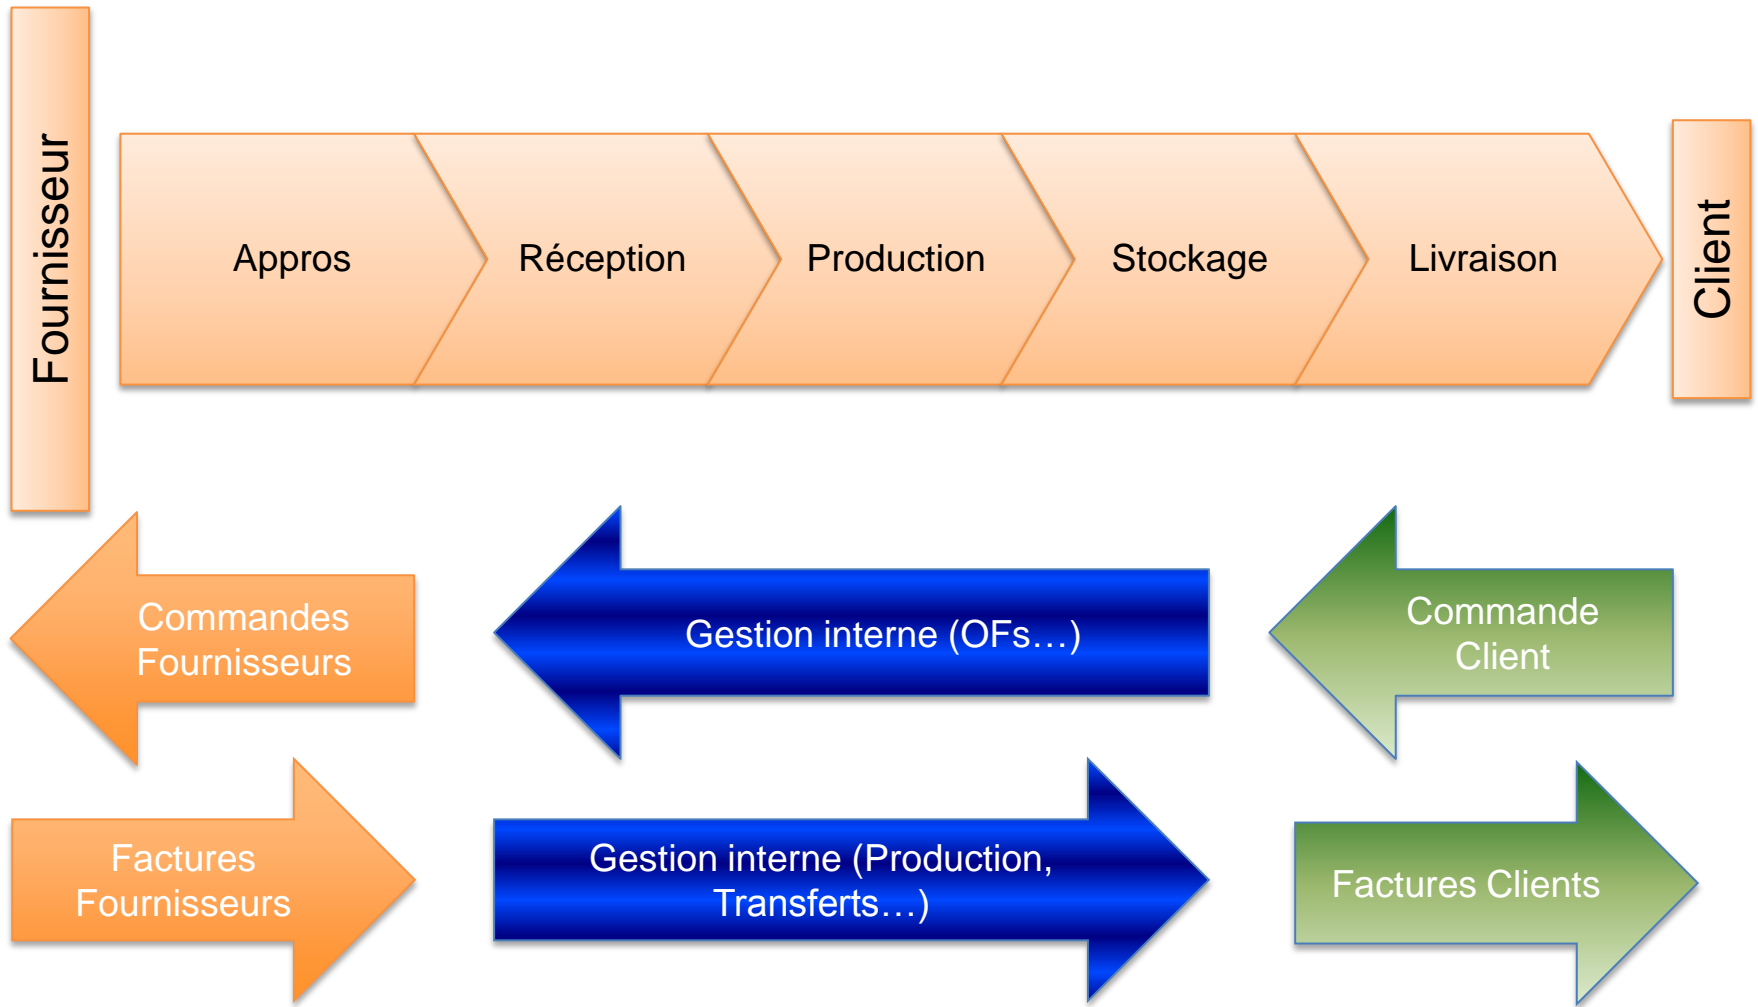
Fournisseur

Appros

Réception

Production

Stockage

Livraison

Client

Commandes Fournisseurs

Gestion interne (OFs…)

Commande Client

Factures Fournisseurs

Gestion interne (Production, Transferts…)

Factures Clients